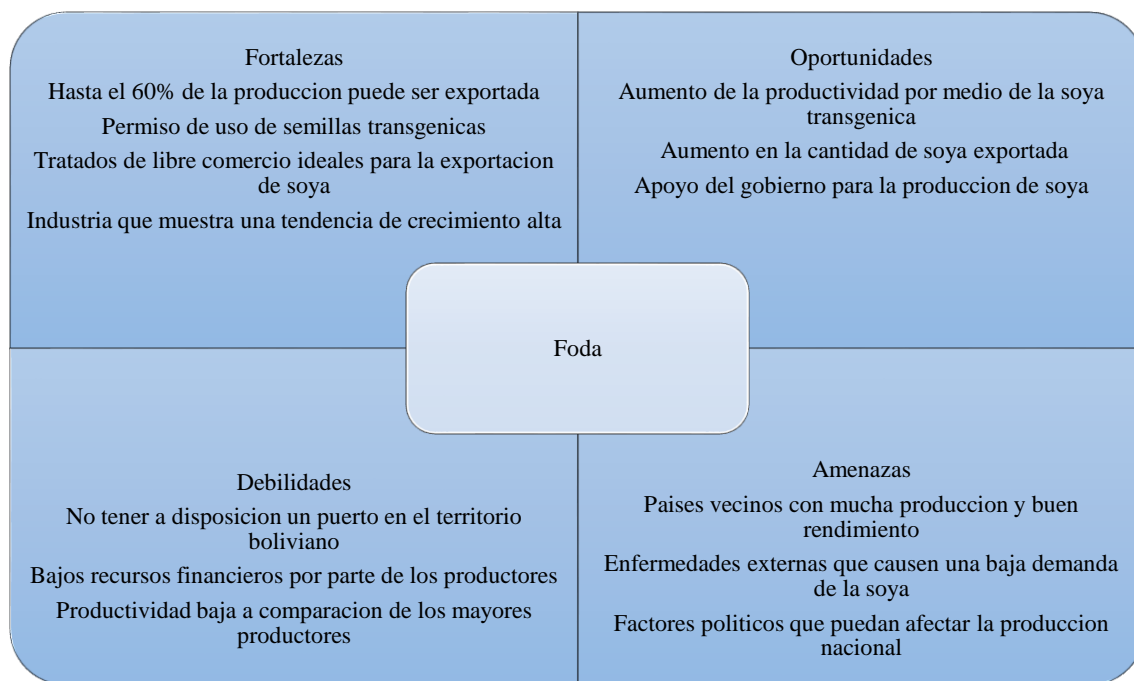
Fortalezas

Hasta el 60% de la produccion puede ser exportada

Permiso de uso de semillas transgenicas

Tratados de libre comercio ideales para la exportacion de soya

Industria que muestra una tendencia de crecimiento alta

Oportunidades

Aumento de la productividad por medio de la soya transgenica

Aumento en la cantidad de soya exportada

Apoyo del gobierno para la produccion de soya

Foda

Debilidades

No tener a disposicion un puerto en el territorio boliviano

Bajos recursos financieros por parte de los productores

Productividad baja a comparacion de los mayores productores

Amenazas

Paises vecinos con mucha produccion y buen rendimiento

Enfermedades externas que causen una baja demanda de la soya

Factores politicos que puedan afectar la produccion nacional